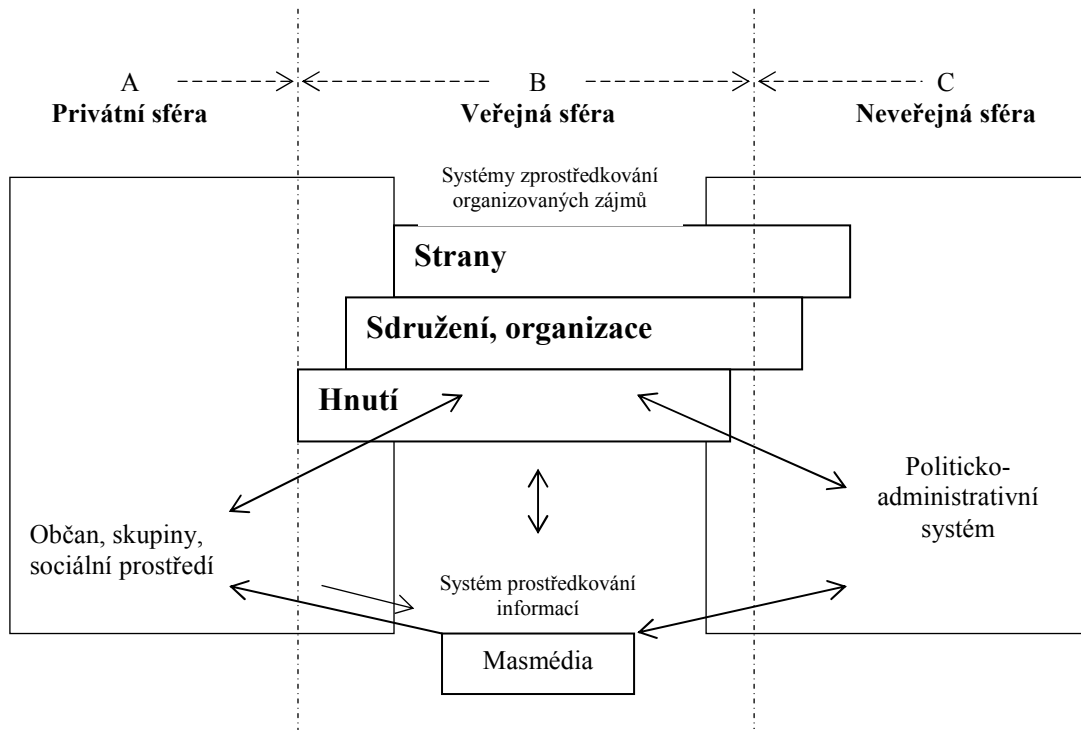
A
Privátní sféra

B
Veřejná sféra

C
Neveřejná sféra

Systémy zprostředkování organizovaných zájmů

Strany

Sdružení, organizace

Hnutí

Občan, skupiny, sociální prostředí

Politicko-administrativní systém

Systém prostředkování informací

Masmédia